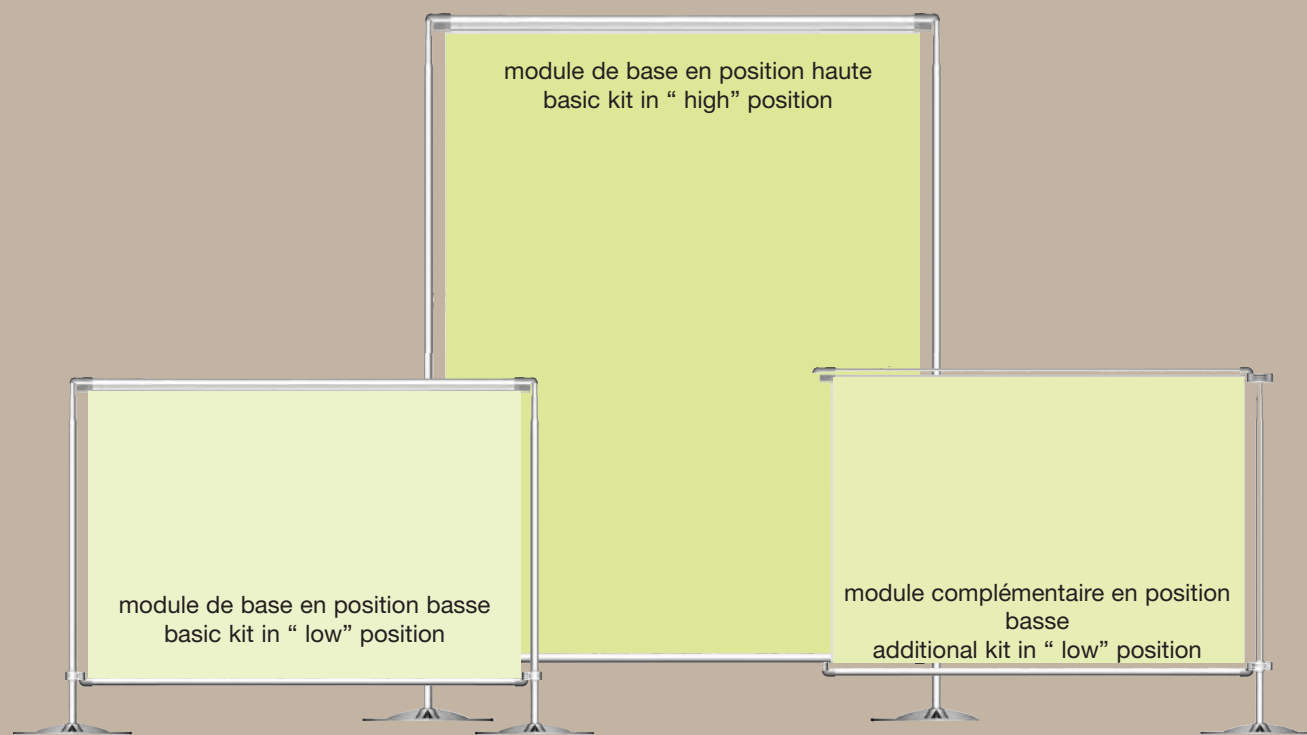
module de base en position haute
basic kit in “ high” position

module de base en position basse
basic kit in “ low” position

module complémentaire en position basse
additional kit in “ low” position